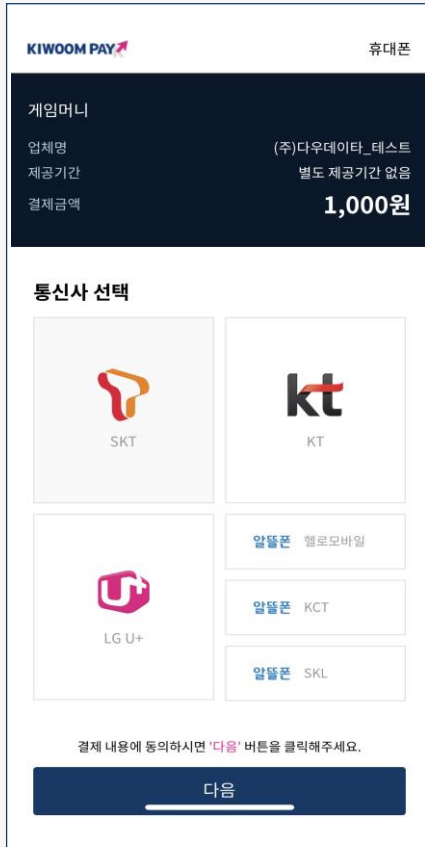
KIWOOM PAY

휴대폰

게임머니

업체명 (주)다우데이타_테스트
제공기간 별도 제공기간 없음
결제금액 1,000원

통신사 선택

SKT

kt

KT

알뜰폰 헬로모바일

U+

LG U+

알뜰폰 KCT

알뜰폰 SKL

결제 내용에 동의하시면 '다음' 버튼을 클릭해주세요.

다음